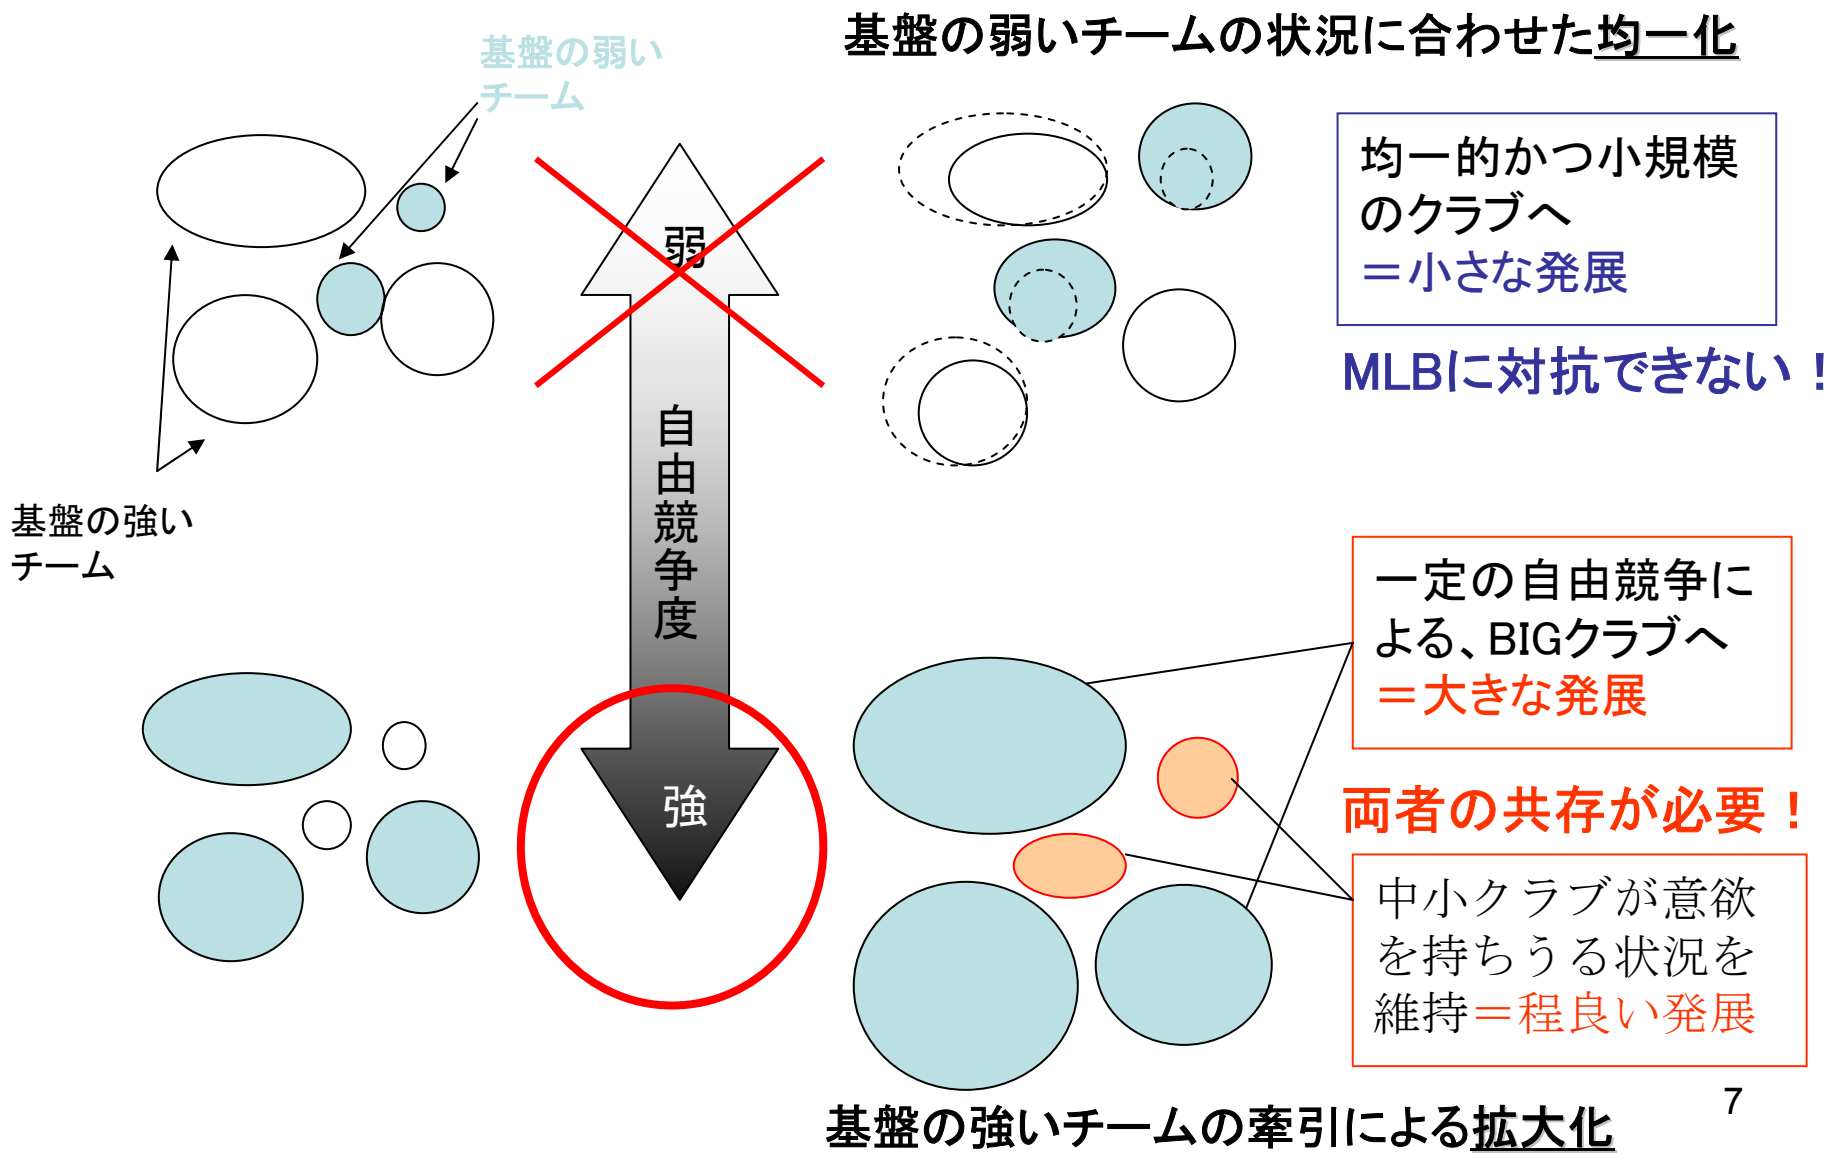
基盤の弱いチーム

基盤の弱いチームの状況に合わせた均一化

均一的かつ小規模のクラブへ
＝小さな発展

MLBに対抗できない！

弱

自由競争度

強

基盤の強いチーム

一定の自由競争による、BIGクラブへ
＝大きな発展

両者の共存が必要！

中小クラブが意欲を持ちうる状況を維持＝程良い発展

基盤の強いチームの牽引による拡大化

7